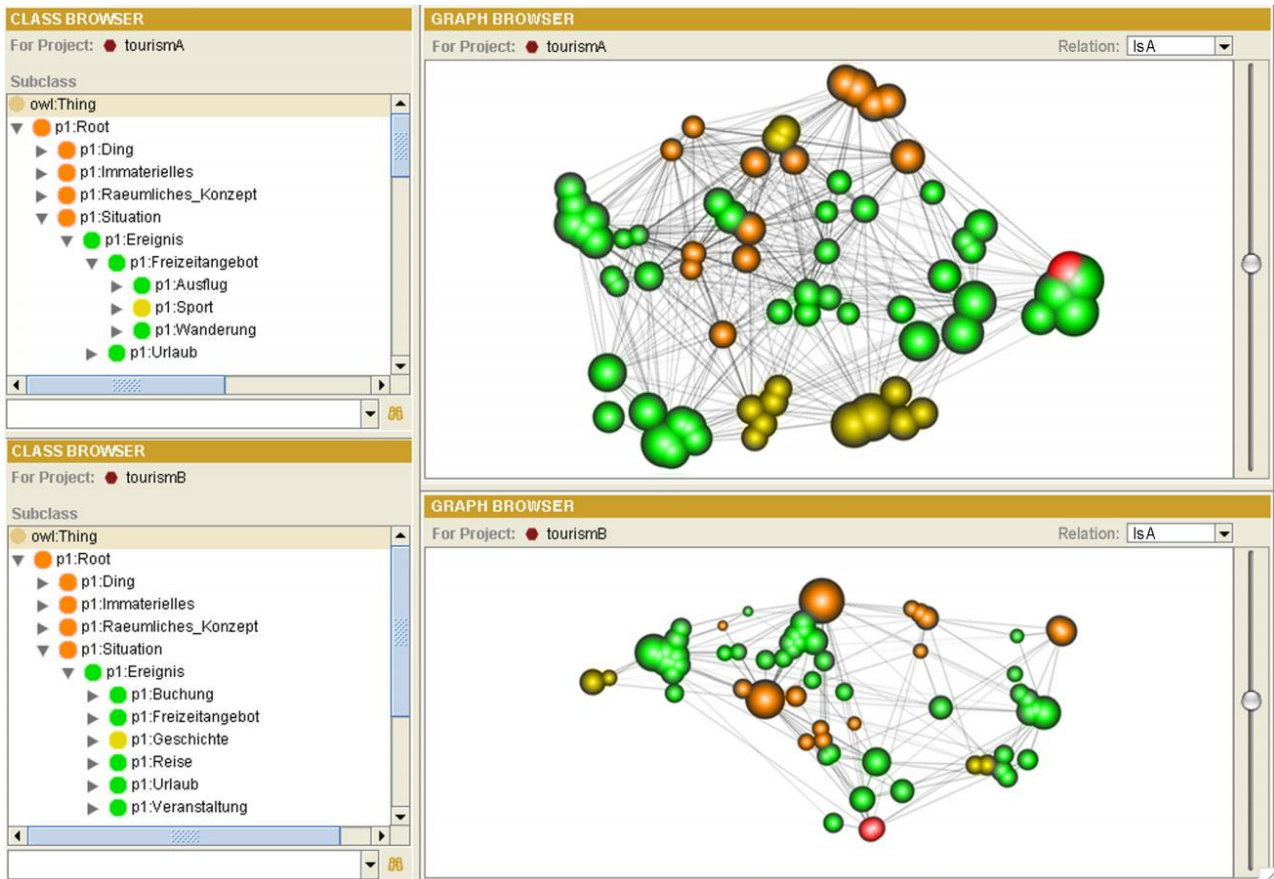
CLASS BROWSER
For Project: tourismA
Subclass
owl:Thing
p1:Root
p1:Ding
p1:Immaterielles
p1:Raeumliches_Konzept
p1:Situation
p1:Ereignis
p1:Freizeitangebot
p1:Ausflug
p1:Sport
p1:Wanderung
p1:Urlaub

GRAPH BROWSER
For Project: tourismA
Relation: IsA

CLASS BROWSER
For Project: tourismB
Subclass
owl:Thing
p1:Root
p1:Ding
p1:Immaterielles
p1:Raeumliches_Konzept
p1:Situation
p1:Ereignis
p1:Buchung
p1:Freizeitangebot
p1:Geschichte
p1:Reise
p1:Urlaub
p1:Veranstaltung

GRAPH BROWSER
For Project: tourismB
Relation: IsA